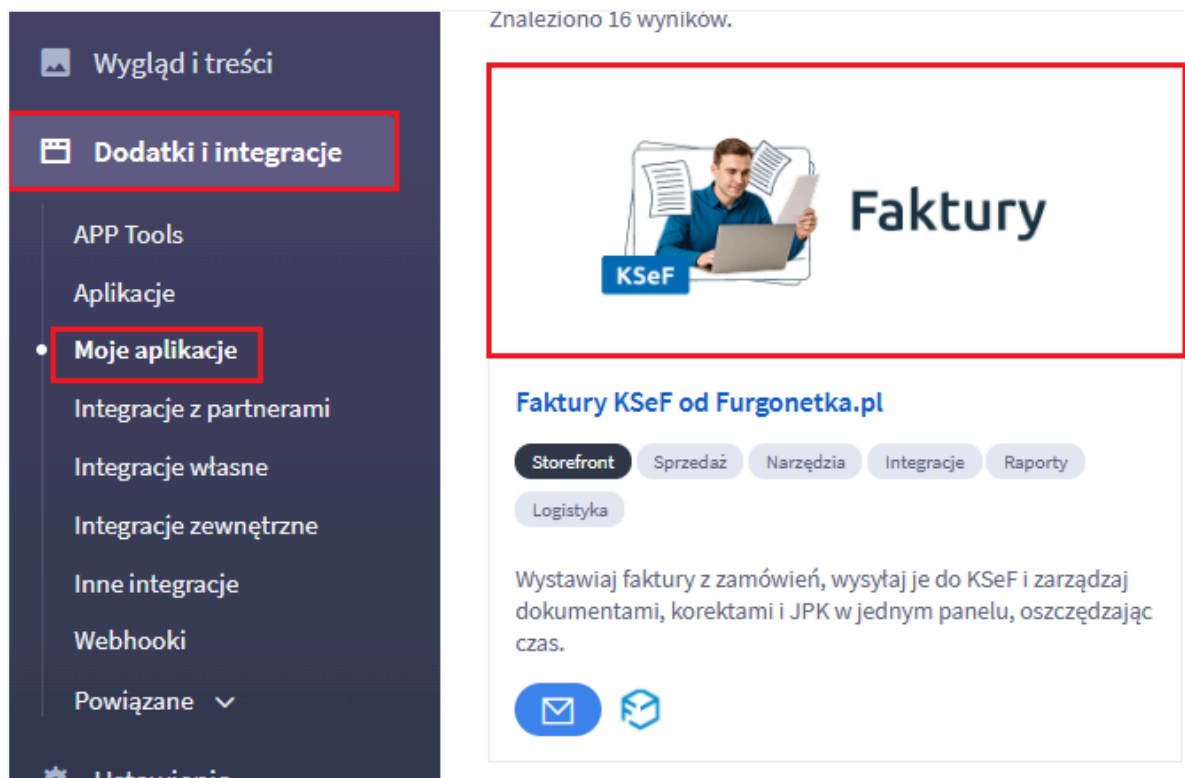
Wygląd i treści

Dodatki i integracje

APP Tools

Aplikacje

Moje aplikacje

Integracje z partnerami

Integracje własne

Integracje zewnętrzne

Inne integracje

Webhooki

Powiązane

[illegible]

Znaleziono 16 wyników.

KSeF

Faktury

Faktury KSeF od Furgonetka.pl

Storefront Sprzedaż Narzędzia Integracje Raporty Logistyka

Wystawiaj faktury z zamówień, wysyłaj je do KSeF i zarządzaj dokumentami, korektami i JPK w jednym panelu, oszczędzając czas.